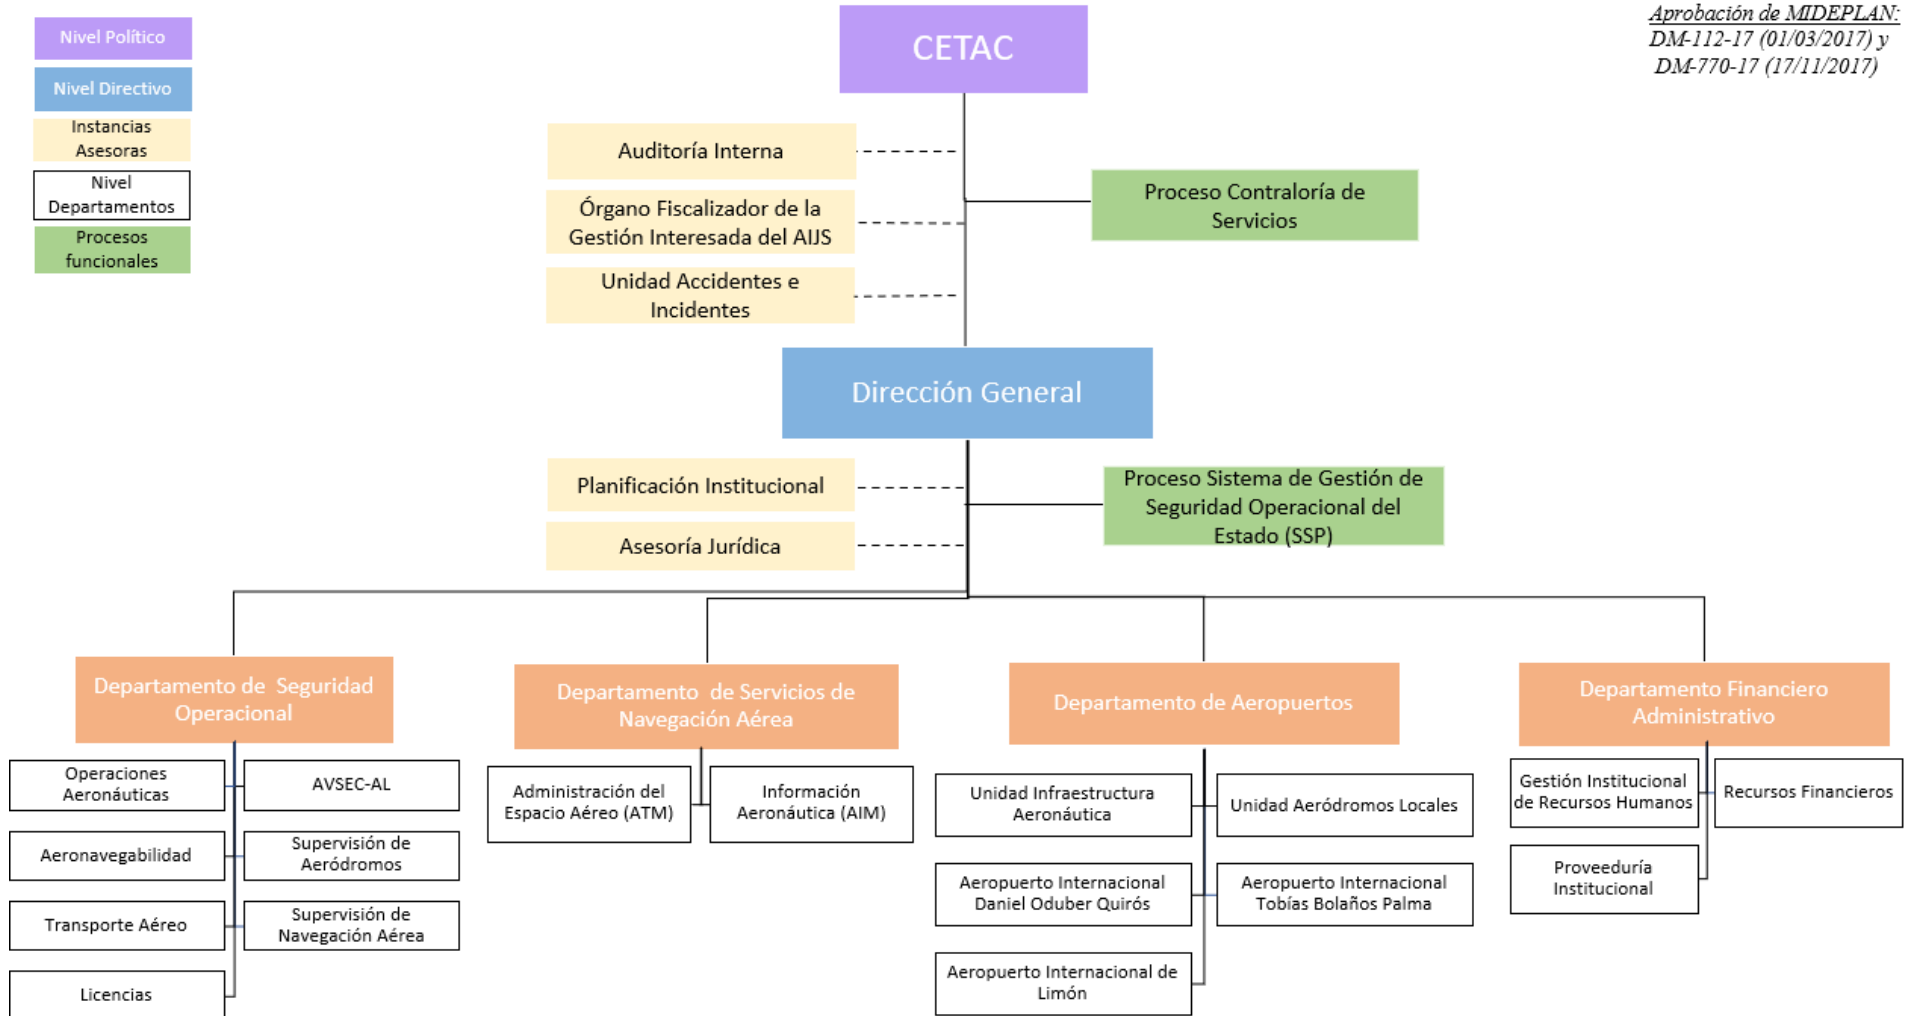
Nivel Político

Nivel Directivo

Instancias Asesoras

Nivel Departamentos

Procesos funcionales

CETAC

Aprobación de MIDEPLAN: DM-112-17 (01/03/2017) y DM-770-17 (17/11/2017)

Auditoría Interna

Órgano Fiscalizador de la Gestión Interesada del AIJS

Unidad Accidentes e Incidentes

Proceso Contraloría de Servicios

Dirección General

Planificación Institucional

Asesoría Jurídica

Proceso Sistema de Gestión de Seguridad Operacional del Estado (SSP)

Departamento de Seguridad Operacional

Operaciones Aeronáuticas

AVSEC-AL

Aeronavegabilidad

Supervisión de Aeródromos

Transporte Aéreo

Supervisión de Navegación Aérea

Licencias

Departamento de Servicios de Navegación Aérea

Administración del Espacio Aéreo (ATM)

Información Aeronáutica (AIM)

Departamento de Aeropuertos

Unidad Infraestructura Aeronáutica

Unidad Aeródromos Locales

Aeropuerto Internacional Daniel Oduber Quirós

Aeropuerto Internacional Tobías Bolaños Palma

Aeropuerto Internacional de Limón

Departamento Financiero Administrativo

Gestión Institucional de Recursos Humanos

Recursos Financieros

Proveeduría Institucional